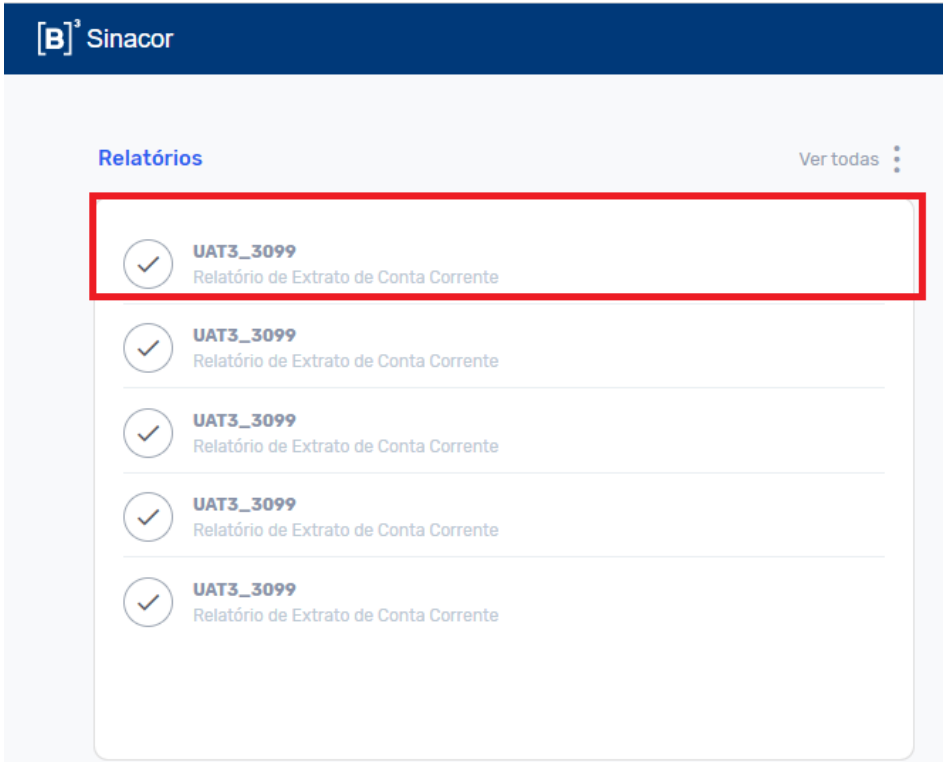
[B]³ Sinacor

Relatórios

Ver todas

UAT3_3099
Relatório de Extrato de Conta Corrente

UAT3_3099
Relatório de Extrato de Conta Corrente

UAT3_3099
Relatório de Extrato de Conta Corrente

UAT3_3099
Relatório de Extrato de Conta Corrente

UAT3_3099
Relatório de Extrato de Conta Corrente